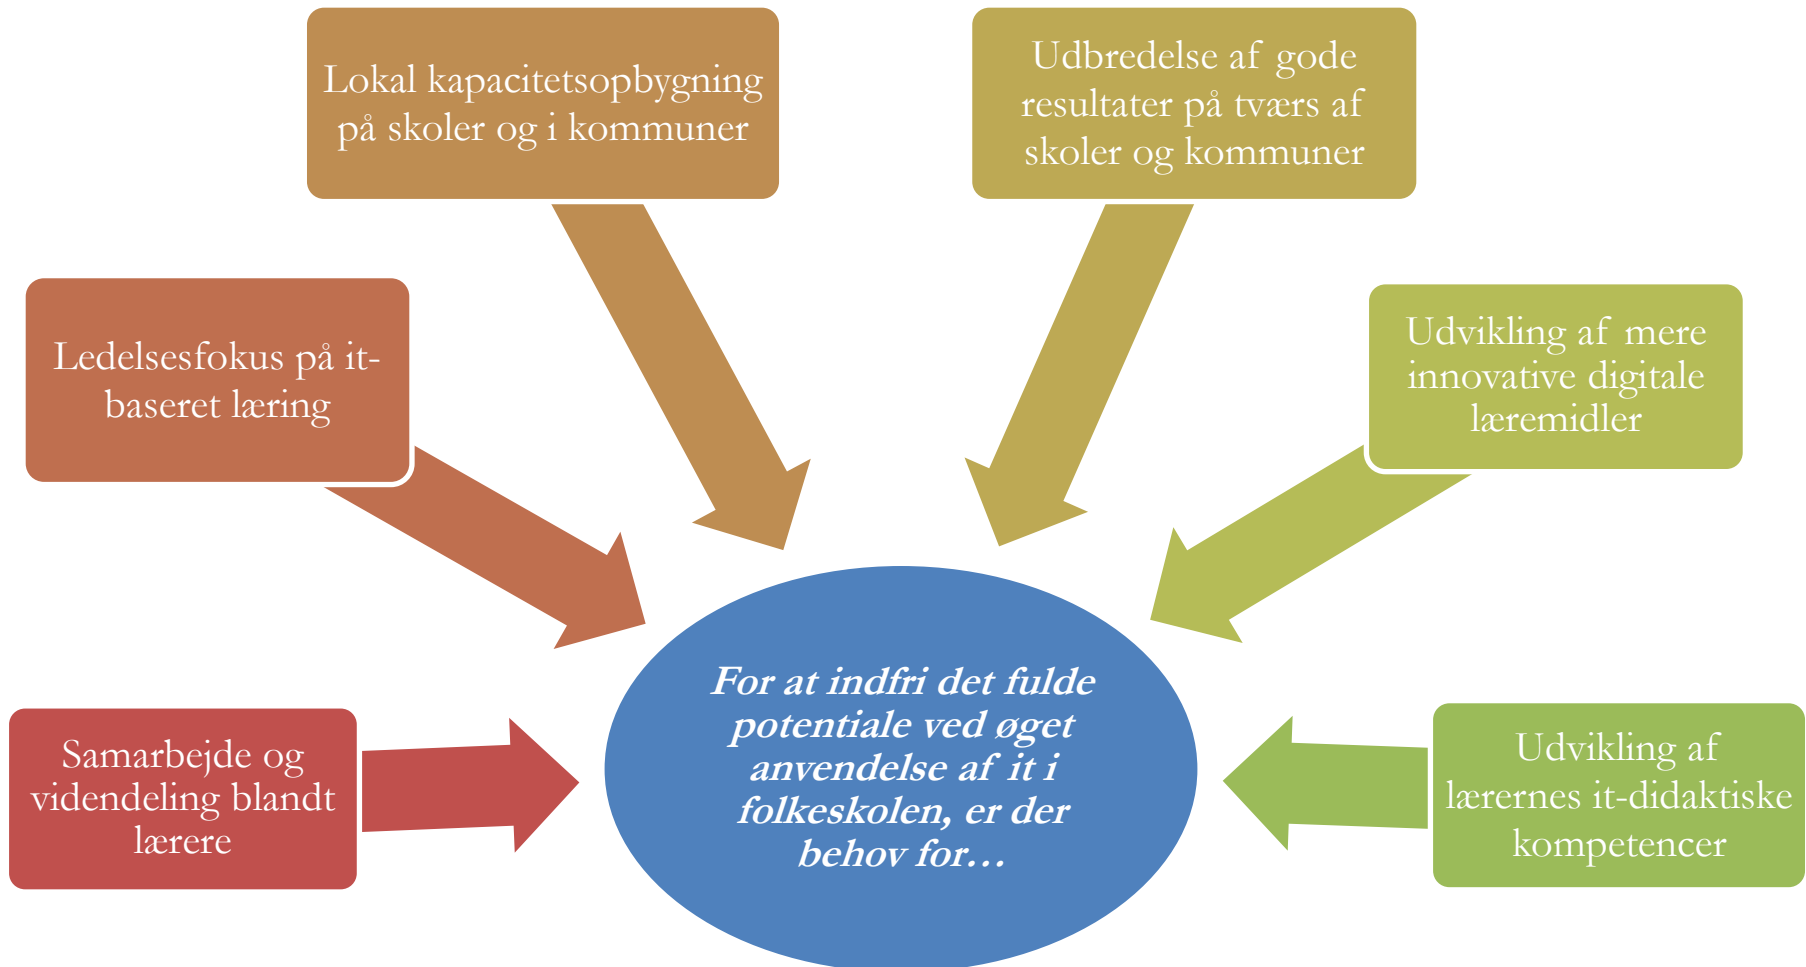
Lokal kapacitetsopbygning på skoler og i kommuner

Udbredelse af gode resultater på tværs af skoler og kommuner

Ledelsesfokus på it-baseret læring

Udvikling af mere innovative digitale læremidler

Samarbejde og videndeling blandt lærere

*For at indfri det fulde potentiale ved øget anvendelse af it i folkeskolen, er der behov for…*

Udvikling af lærernes it-didaktiske kompetencer